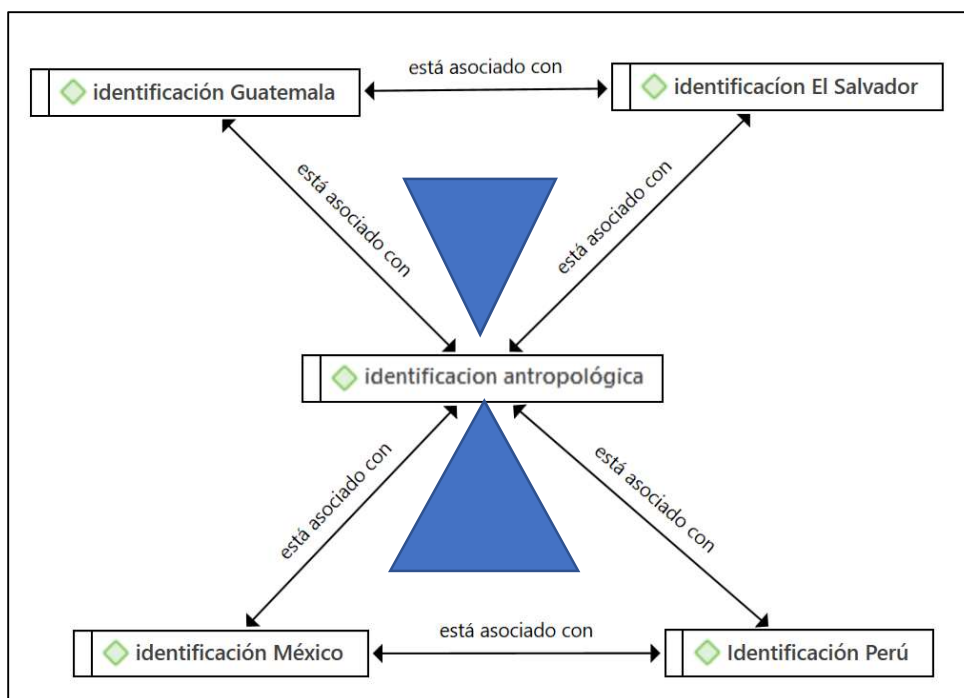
identificación Guatemala

está asociado con

identificacíon El Salvador

está asociado con

está asociado con

identificacion antropológica

está asociado con

está asociado con

identificación México

está asociado con

Identificación Perú